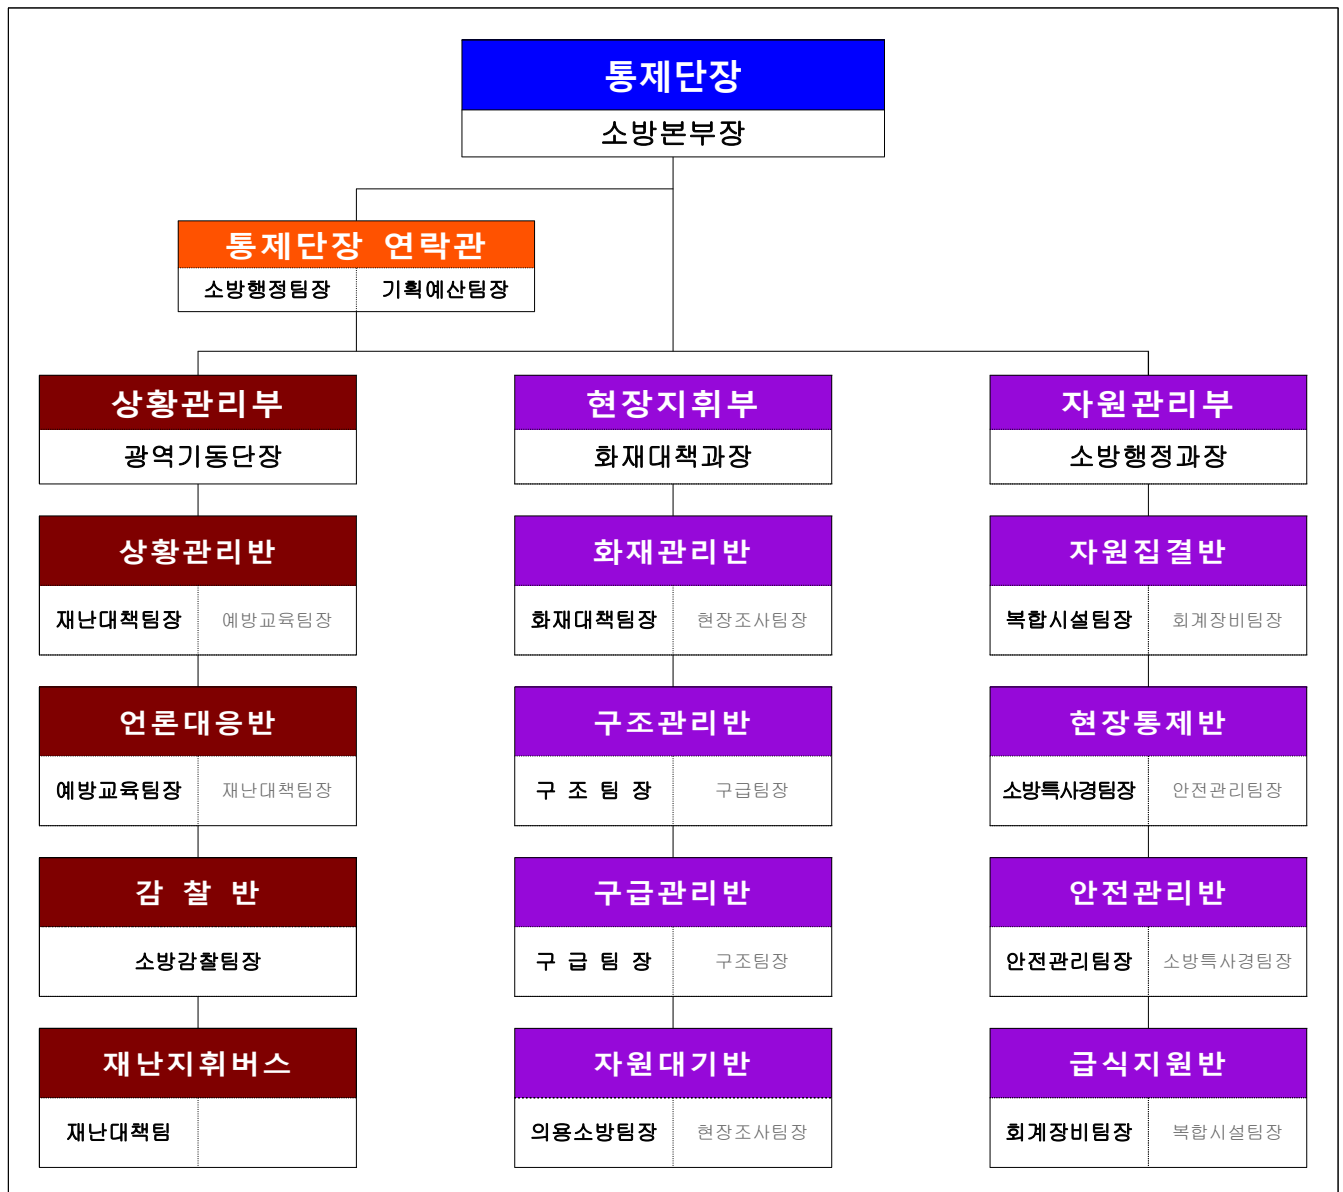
통제단장
소방본부장

통제단장 연락관
소방행정팀장 기획예산팀장

상황관리부
광역기동단장

상황관리반
재난대책팀장 예방교육팀장

언론대응반
예방교육팀장 재난대책팀장

감 찰 반
소방감찰팀장

재난지휘버스
재난대책팀

현장지휘부
화재대책과장

화재관리반
화재대책팀장 현장조사팀장

구조관리반
구 조 팀 장 구급팀장

구급관리반
구 급 팀 장 구조팀장

자원대기반
의용소방팀장 현장조사팀장

자원관리부
소방행정과장

자원집결반
복합시설팀장 회계장비팀장

현장통제반
소방특사경팀장 안전관리팀장

안전관리반
안전관리팀장 소방특사경팀장

급식지원반
회계장비팀장 복합시설팀장